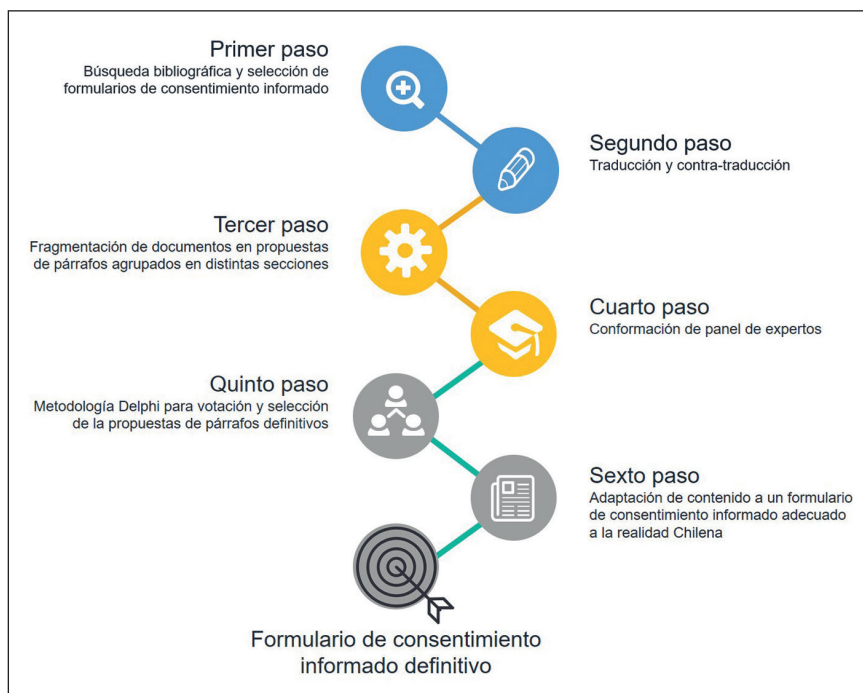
Primer paso
Búsqueda bibliográfica y selección de formularios de consentimiento informado

Segundo paso
Traducción y contra-traducción

Tercer paso
Fragmentación de documentos en propuestas de párrafos agrupados en distintas secciones

Cuarto paso
Conformación de panel de expertos

Quinto paso
Metodología Delphi para votación y selección de la propuestas de párrafos definitivos

Sexto paso
Adaptación de contenido a un formulario de consentimiento informado adecuado a la realidad Chilena

Formulario de consentimiento informado definitivo